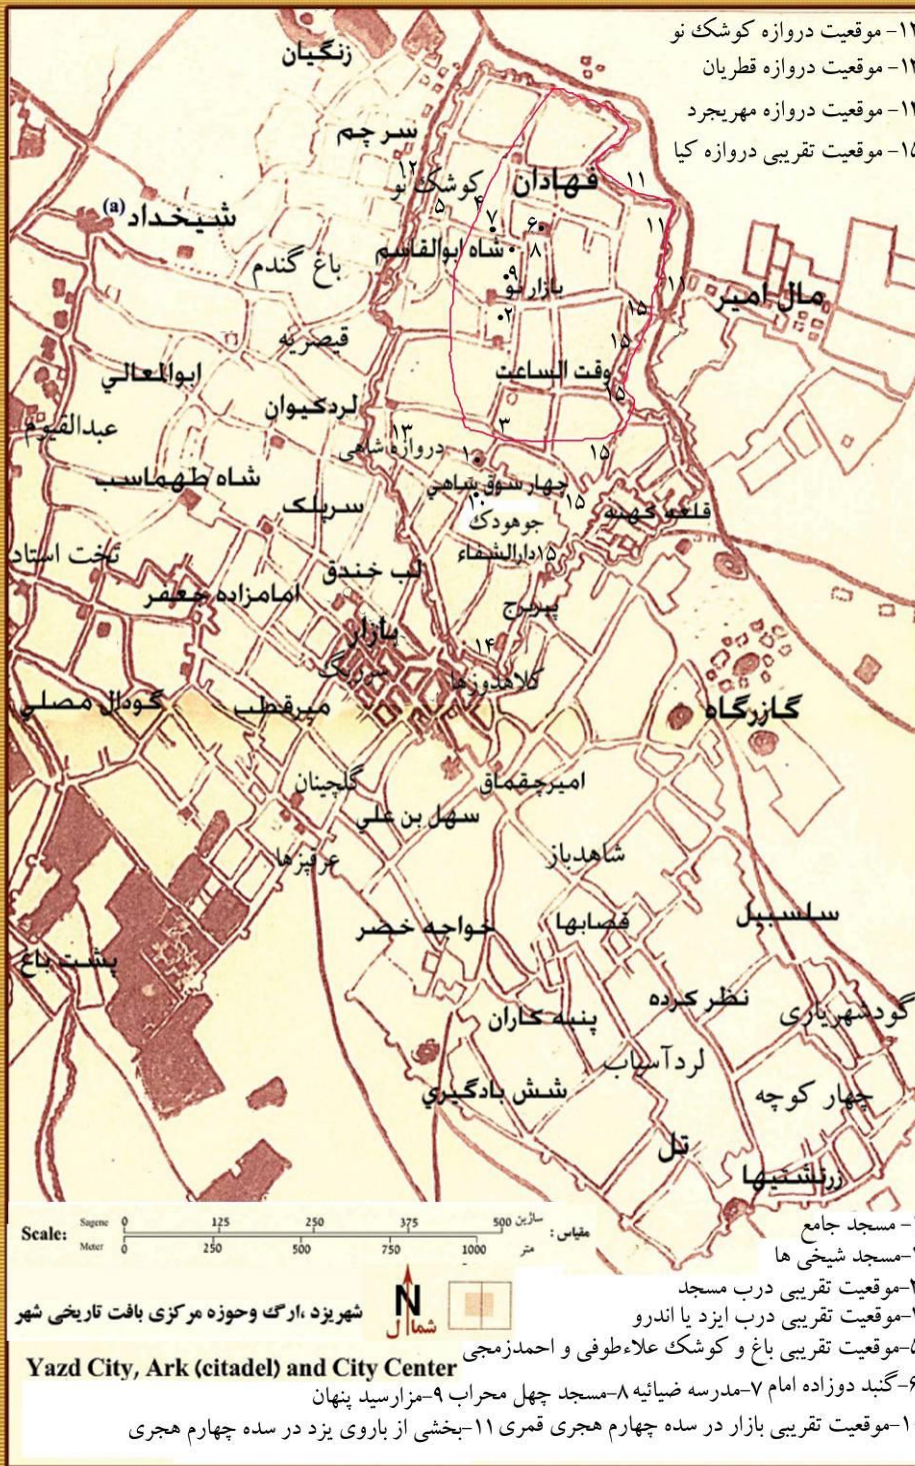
۱۱- موقعیت دروازه کوشک نو
۱۲- موقعیت دروازه قطریان
۱۱- موقعیت دروازه مهریجرد
۱۵- موقعیت تقریبی دروازه کیا

زنگیان
سرچم
کوشک نو
فهادان
شیخداد (a)
شاه ابوالقاسم
باغ گندم
بازار نو
مال امیر
قیصریه
ابوالمعالی
وقت الساعت
عبدالقیوم
لردکیوان
دروازه شاهی
شاه طهماسب
چهار سوق شاهی
سریلک
جوهودک
قلعه کهنه
تخت استاد
دارالشفاء
لب خندق
امامزاده جعفر
پیربرج
بازار
مرزیگ
کلاهدوزها
گودال مصلی
میرقطب
گازرگاه
گلچنان
امیرچقماق
سهل بن علی
عرب‌ها
شاهدباز
خواجه خضر
قصابها
سلسبیل
پشت باغ
نظر کرده
پنبه کاران
گودشهریاری
لردآسیاب
چهار کوچه
شش بادگیری
تل
زرتشتیها

۱۱ ۱۱ ۱۱ ۱۲ ۴ ۵ ۶ ۷ ۸ ۹ ۲ ۱۵ ۱۵ ۱۵ ۳ ۱۳ ۱ ۱۵ ۱۰ ۱۵ ۱۵ ۱۴

Scale: Sagene 0 125 250 375 500 سازین
Meter 0 250 500 750 1000 متر
مقیاس :

N
شمال
شهریزد ،ارگ وحوزه مرکزی بافت تاریخی شهر
Yazd City, Ark (citadel) and City Center

۱- مسجد جامع
۲-مسجد شیخی ها
۳-موقعیت تقریبی درب مسجد
۴-موقعیت تقریبی درب ایزد یا اندرو
۵-موقعیت تقریبی باغ و کوشک علاءطوفی و احمدزمجی
۶-گنبد دوزاده امام ۷-مدرسه ضیائیه ۸-مسجد چهل محراب ۹-مزارسید پنهان
۱۰-موقعیت تقریبی بازار در سده چهارم هجری قمری ۱۱-بخشی از باروی یزد در سده چهارم هجری